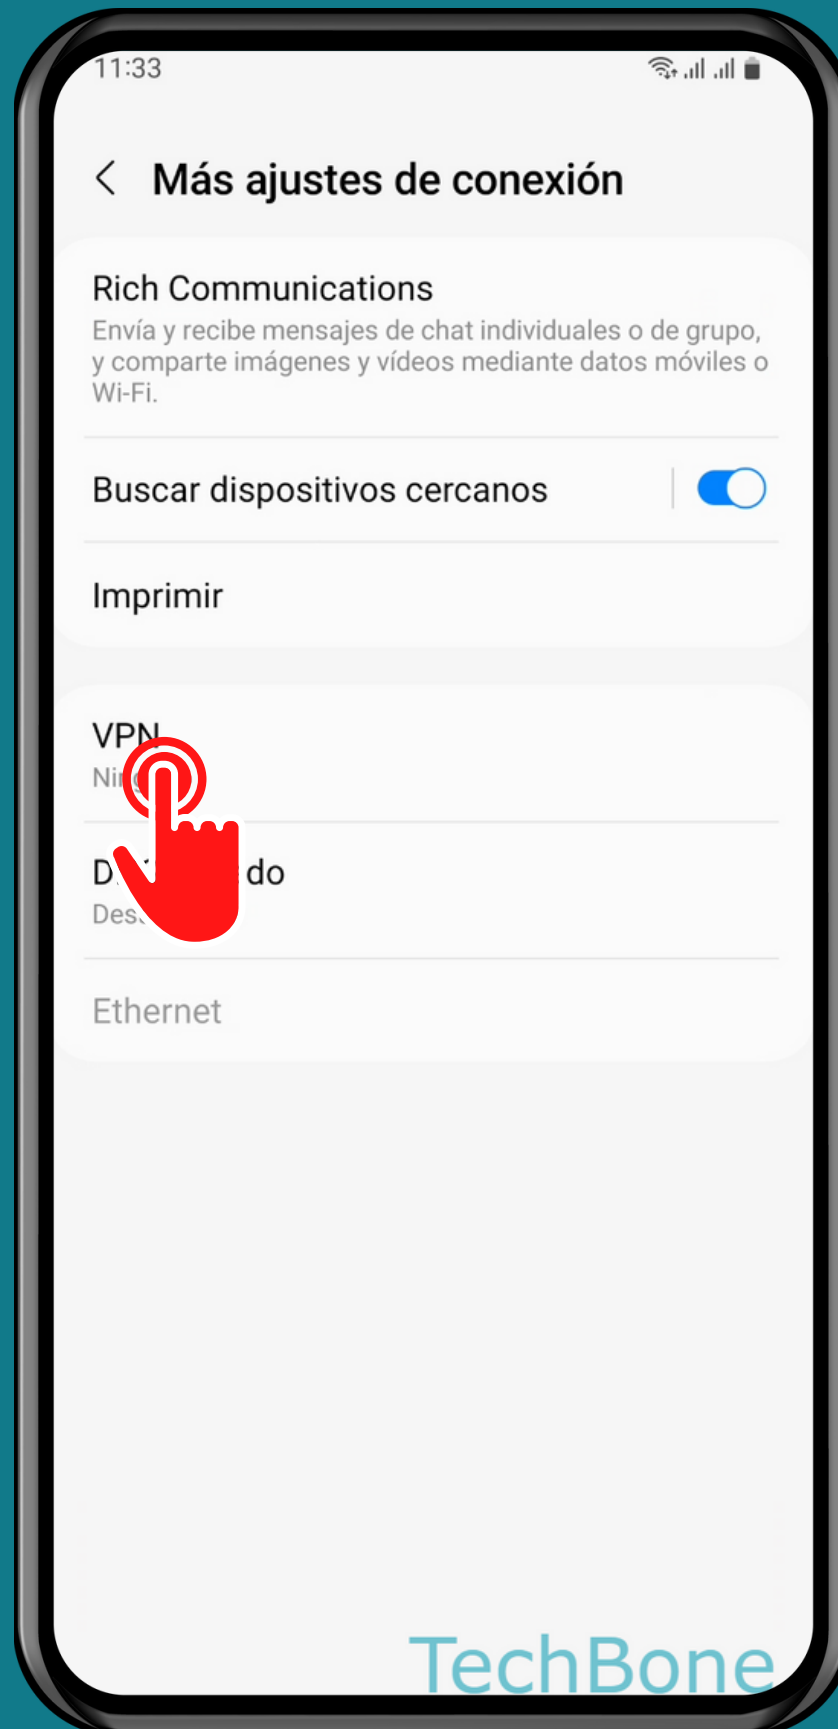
11:33

Más ajustes de conexión

Rich Communications
Envía y recibe mensajes de chat individuales o de grupo, y comparte imágenes y vídeos mediante datos móviles o Wi-Fi.

Buscar dispositivos cercanos

Imprimir

VPN
Ni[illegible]

D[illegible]do
Des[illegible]

Ethernet

TechBone